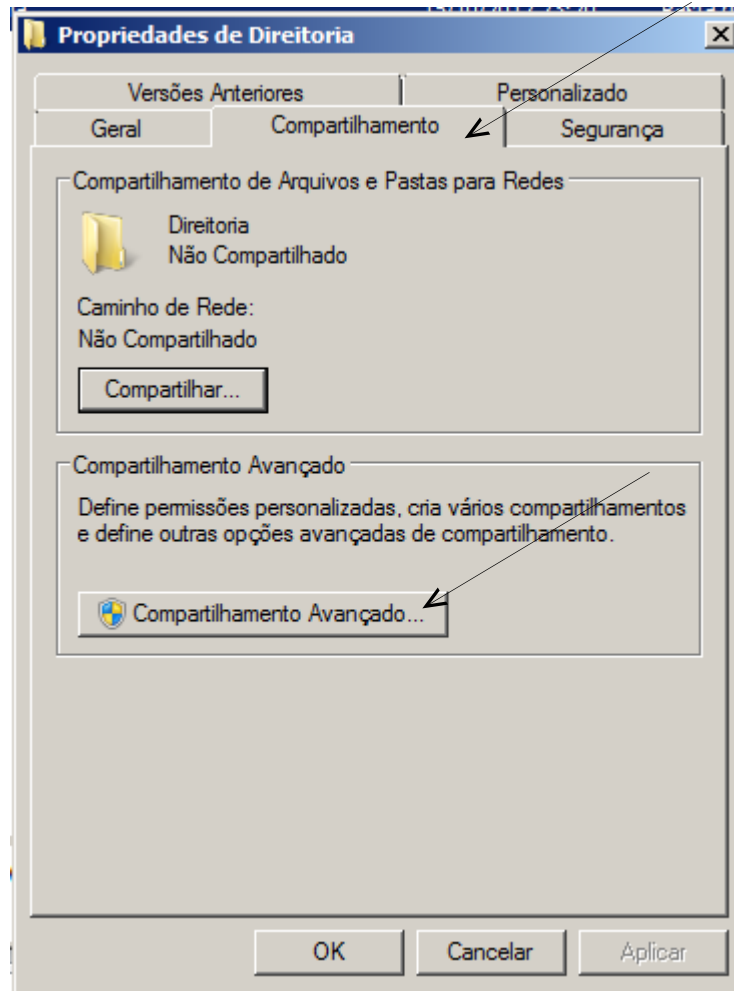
Propriedades de Direitoria

Versões Anteriores
Personalizado
Geral
Compartilhamento
Segurança

Compartilhamento de Arquivos e Pastas para Redes

Direitoria
Não Compartilhado

Caminho de Rede:
Não Compartilhado

Compartilhar...

Compartilhamento Avançado

Define permissões personalizadas, cria vários compartilhamentos e define outras opções avançadas de compartilhamento.

Compartilhamento Avançado...

OK
Cancelar
Aplicar